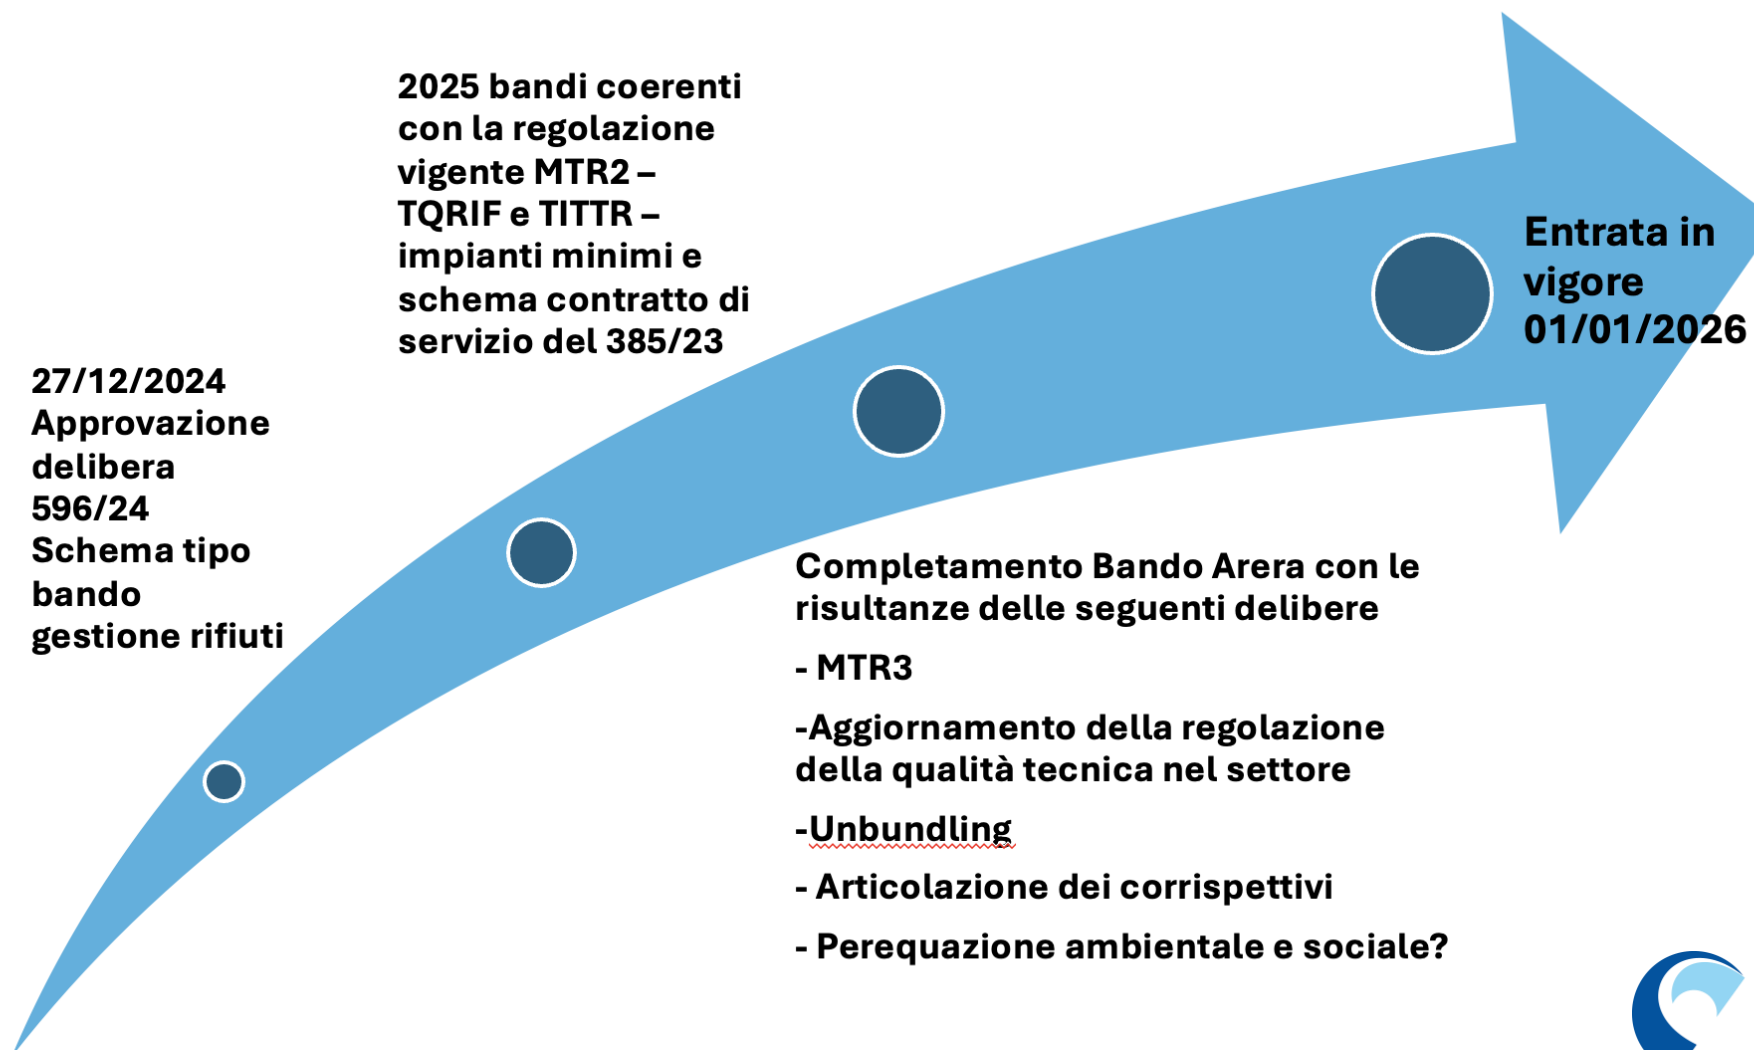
2025 bandi coerenti con la regolazione vigente MTR2 – TQRIF e TITTR – impianti minimi e schema contratto di servizio del 385/23

Entrata in vigore 01/01/2026

27/12/2024 Approvazione delibera 596/24 Schema tipo bando gestione rifiuti

Completamento Bando Arera con le risultanze delle seguenti delibere

- MTR3

-Aggiornamento della regolazione della qualità tecnica nel settore

-Unbundling

- Articolazione dei corrispettivi

- Perequazione ambientale e sociale?